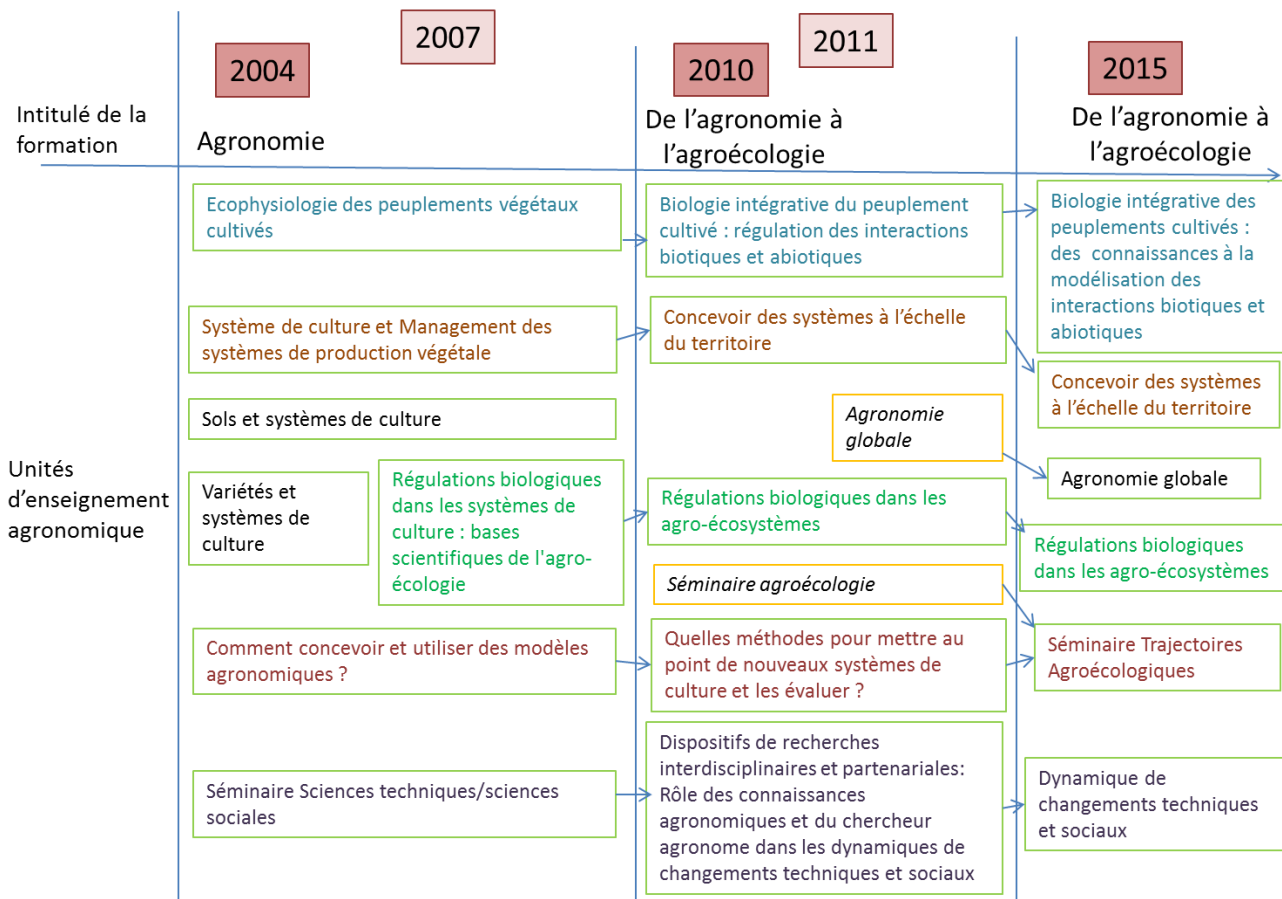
2007

2011

2004

2010

2015

Intitulé de la formation

Agronomie

De l'agronomie à l'agroécologie

De l'agronomie à l'agroécologie

Ecophysiologie des peuplements végétaux cultivés

Biologie intégrative du peuplement cultivé : régulation des interactions biotiques et abiotiques

Biologie intégrative des peuplements cultivés : des connaissances à la modélisation des interactions biotiques et abiotiques

Système de culture et Management des systèmes de production végétale

Concevoir des systèmes à l'échelle du territoire

Concevoir des systèmes à l'échelle du territoire

Sols et systèmes de culture

Agronomie globale

Unités d'enseignement agronomique

Agronomie globale

Variétés et systèmes de culture

Régulations biologiques dans les systèmes de culture : bases scientifiques de l'agro-écologie

Régulations biologiques dans les agro-écosystèmes

Régulations biologiques dans les agro-écosystèmes

Séminaire agroécologie

Comment concevoir et utiliser des modèles agronomiques ?

Quelles méthodes pour mettre au point de nouveaux systèmes de culture et les évaluer ?

Séminaire Trajectoires Agroécologiques

Séminaire Sciences techniques/sciences sociales

Dispositifs de recherches interdisciplinaires et partenariales: Rôle des connaissances agronomiques et du chercheur agronome dans les dynamiques de changements techniques et sociaux

Dynamique de changements techniques et sociaux